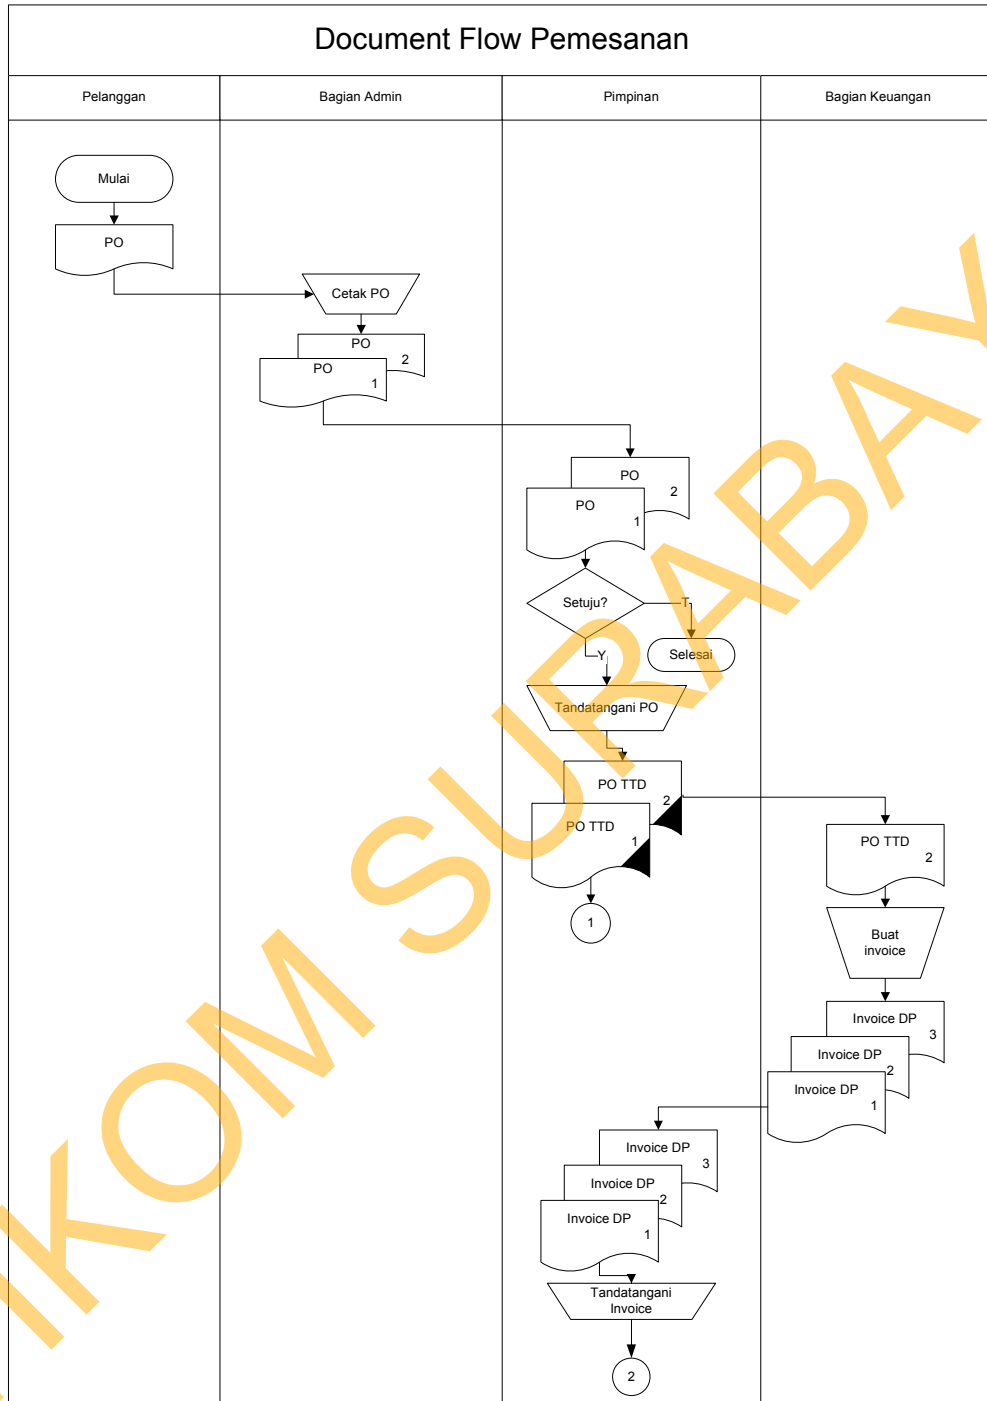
Document Flow Pemesanan

| Pelanggan | Bagian Admin | Pimpinan | Bagian Keuangan |
|---|---|---|---|

Mulai

PO

Cetak PO

PO 2

PO 1

PO 2

PO 1

Setuju?

T

Selesai

Y

Tandatangani PO

PO TTD 2

PO TTD 1

1

PO TTD 2

Buat invoice

Invoice DP 3

Invoice DP 2

Invoice DP 1

Invoice DP 3

Invoice DP 2

Invoice DP 1

Tandatangani Invoice

2

IKOM SURABAYA